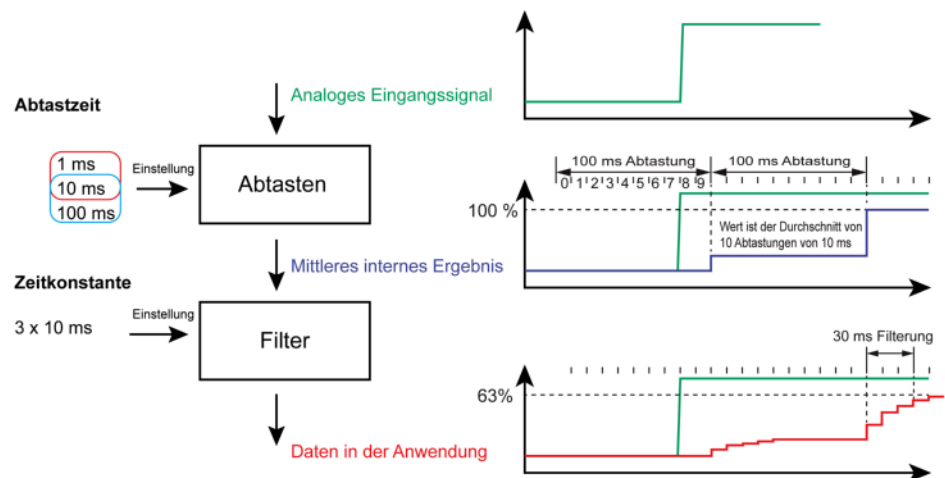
Abtastzeit

Analoges Eingangssignal

1 ms
10 ms
100 ms

Einstellung

Abtasten

100 ms Abtastung
100 ms Abtastung
0 1 2 3 4 5 6 7 8 9

100 %

Wert ist der Durchschnitt von 10 Abtastungen von 10 ms

Mittleres internes Ergebnis

Zeitkonstante

3 x 10 ms

Einstellung

Filter

30 ms Filterung

63%

Daten in der Anwendung